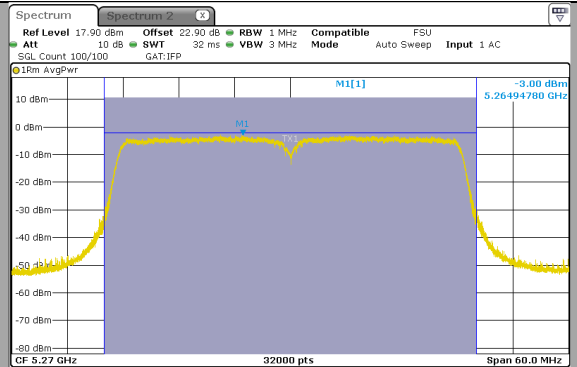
Spectrum
Spectrum 2
Ref Level 17.90 dBm Offset 22.90 dB RBW 1 MHz Compatible FSU
Att 10 dB SWT 32 ms VBW 3 MHz Mode Auto Sweep Input 1 AC
SGL Count 100/100 GAT:IFP
1Rm AvgPwr
M1[1]
-3.00 dBm
5.26494780 GHz
10 dBm
0 dBm
-10 dBm
-20 dBm
-30 dBm
-40 dBm
-50 dBm
-60 dBm
-70 dBm
-80 dBm
M1
TX1
CF 5.27 GHz
32000 pts
Span 60.0 MHz